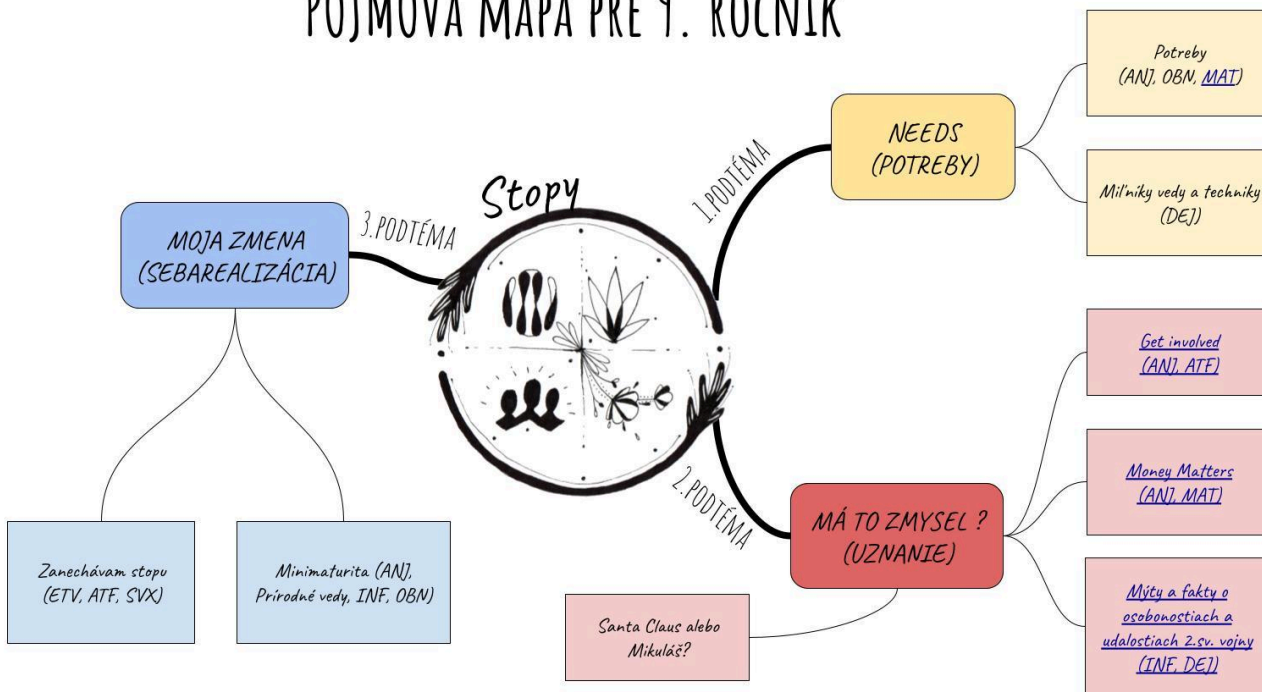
POJMOVÁ MAPA PRE 9. ROČNÍK

Stopy

1.PODTÉMA

NEEDS (POTREBY)

Potreby (ANJ, OBN, MAT)

Míľniky vedy a techniky (DEJ)

2.PODTÉMA

MÁ TO ZMYSEL ? (UZNANIE)

Get involved (ANJ, ATF)

Money Matters (ANJ, MAT)

Mýty a fakty o osobnostiach a udalostiach 2.sv. vojny (INF, DEJ)

Santa Claus alebo Mikuláš?

3.PODTÉMA

MOJA ZMENA (SEBAREALIZÁCIA)

Zanechávam stopu (ETV, ATF, SVX)

Minimaturita (ANJ, Prírodné vedy, INF, OBN)